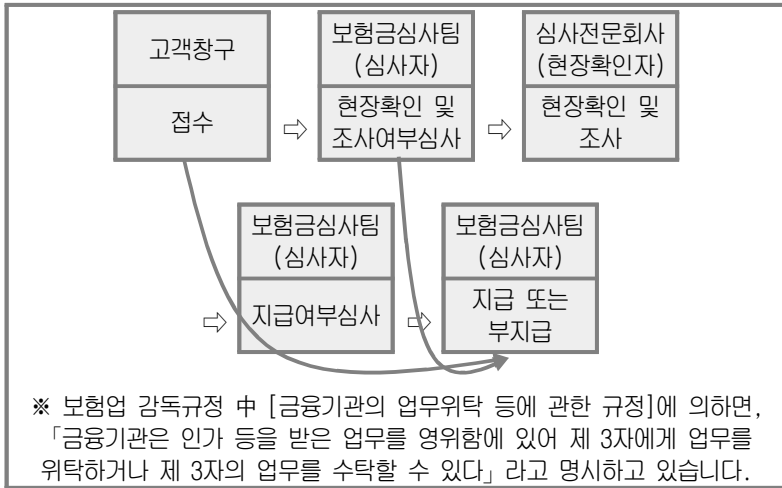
고객창구

접수

⇨

보험금심사팀
(심사자)

현장확인 및 조사여부심사

⇨

심사전문회사
(현장확인자)

현장확인 및 조사

보험금심사팀
(심사자)

⇨ 지급여부심사 ⇨

보험금심사팀
(심사자)

지급 또는 부지급

※ 보험업 감독규정 中 [금융기관의 업무위탁 등에 관한 규정]에 의하면, 「금융기관은 인가 등을 받은 업무를 영위함에 있어 제 3자에게 업무를 위탁하거나 제 3자의 업무를 수탁할 수 있다」 라고 명시하고 있습니다.